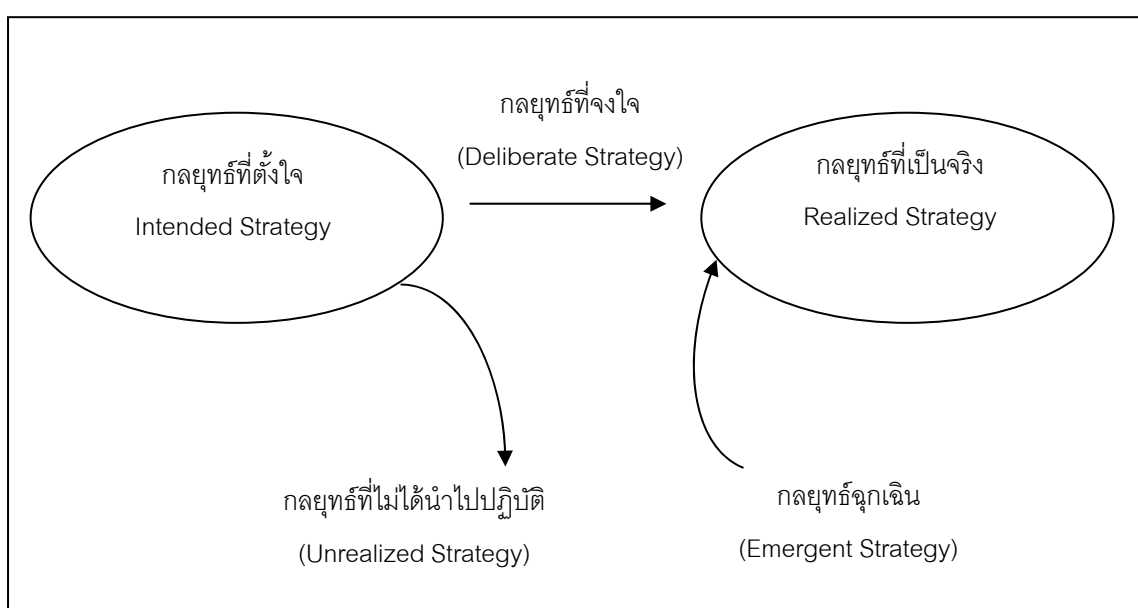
กลยุทธ์ที่จงใจ

(Deliberate Strategy)

กลยุทธ์ที่ตั้งใจ

Intended Strategy

กลยุทธ์ที่เป็นจริง

Realized Strategy

กลยุทธ์ที่ไม่ได้นำไปปฏิบัติ

(Unrealized Strategy)

กลยุทธ์ฉุกเฉิน

(Emergent Strategy)